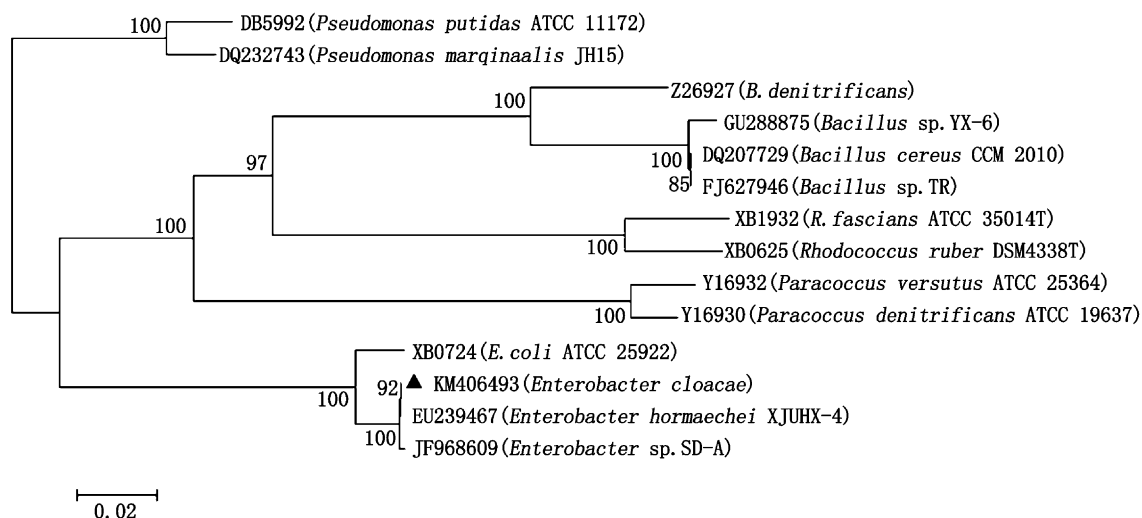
100 DB5992(*Pseudomonas putidas* ATCC 11172)
DQ232743(*Pseudomonas marqinaalis* JH15)
100 Z26927(*B. denitrificans*)
GU288875(*Bacillus* sp. YX-6)
100 DQ207729(*Bacillus cereus* CCM 2010)
85 FJ627946(*Bacillus* sp. TR)
97
100
XB1932(*R. fascians* ATCC 35014T)
100 XB0625(*Rhodococcus ruber* DSM4338T)
Y16932(*Paracoccus versutus* ATCC 25364)
100 Y16930(*Paracoccus denitrificans* ATCC 19637)
XB0724(*E. coli* ATCC 25922)
92 ▲ KM406493(*Enterobacter cloacae*)
100 EU239467(*Enterobacter hormaechei* XJUHX-4)
100 JF968609(*Enterobacter* sp. SD-A)
0.02